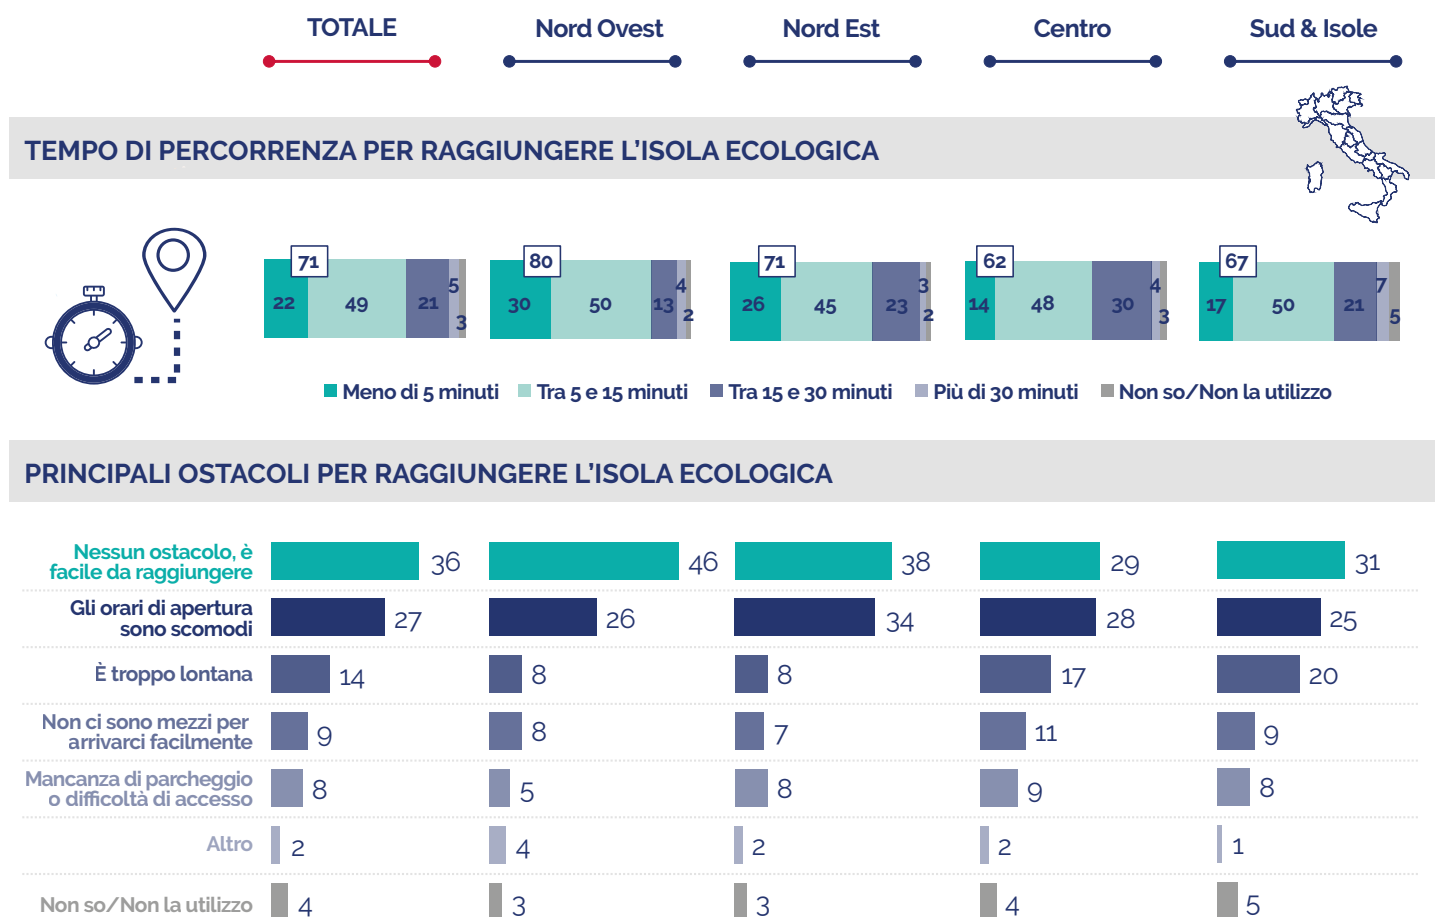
TOTALE | Nord Ovest | Nord Est | Centro | Sud & Isole

TEMPO DI PERCORRENZA PER RAGGIUNGERE L'ISOLA ECOLOGICA

| | Totale | Nord Ovest | Nord Est | Centro | Sud & Isole |
|---|---|---|---|---|---|
| Totale entro 15 minuti | 71 | 80 | 71 | 62 | 67 |
| Meno di 5 minuti | 22 | 30 | 26 | 14 | 17 |
| Tra 5 e 15 minuti | 49 | 50 | 45 | 48 | 50 |
| Tra 15 e 30 minuti | 21 | 13 | 23 | 30 | 21 |
| Più di 30 minuti | 5 | 4 | 3 | 4 | 7 |
| Non so/Non la utilizzo | 3 | 2 | 2 | 3 | 5 |

Meno di 5 minuti   Tra 5 e 15 minuti   Tra 15 e 30 minuti   Più di 30 minuti   Non so/Non la utilizzo

PRINCIPALI OSTACOLI PER RAGGIUNGERE L'ISOLA ECOLOGICA

| | Totale | Nord Ovest | Nord Est | Centro | Sud & Isole |
|---|---|---|---|---|---|
| Nessun ostacolo, è facile da raggiungere | 36 | 46 | 38 | 29 | 31 |
| Gli orari di apertura sono scomodi | 27 | 26 | 34 | 28 | 25 |
| È troppo lontana | 14 | 8 | 8 | 17 | 20 |
| Non ci sono mezzi per arrivarci facilmente | 9 | 8 | 7 | 11 | 9 |
| Mancanza di parcheggio o difficoltà di accesso | 8 | 5 | 8 | 9 | 8 |
| Altro | 2 | 4 | 2 | 2 | 1 |
| Non so/Non la utilizzo | 4 | 3 | 3 | 4 | 5 |